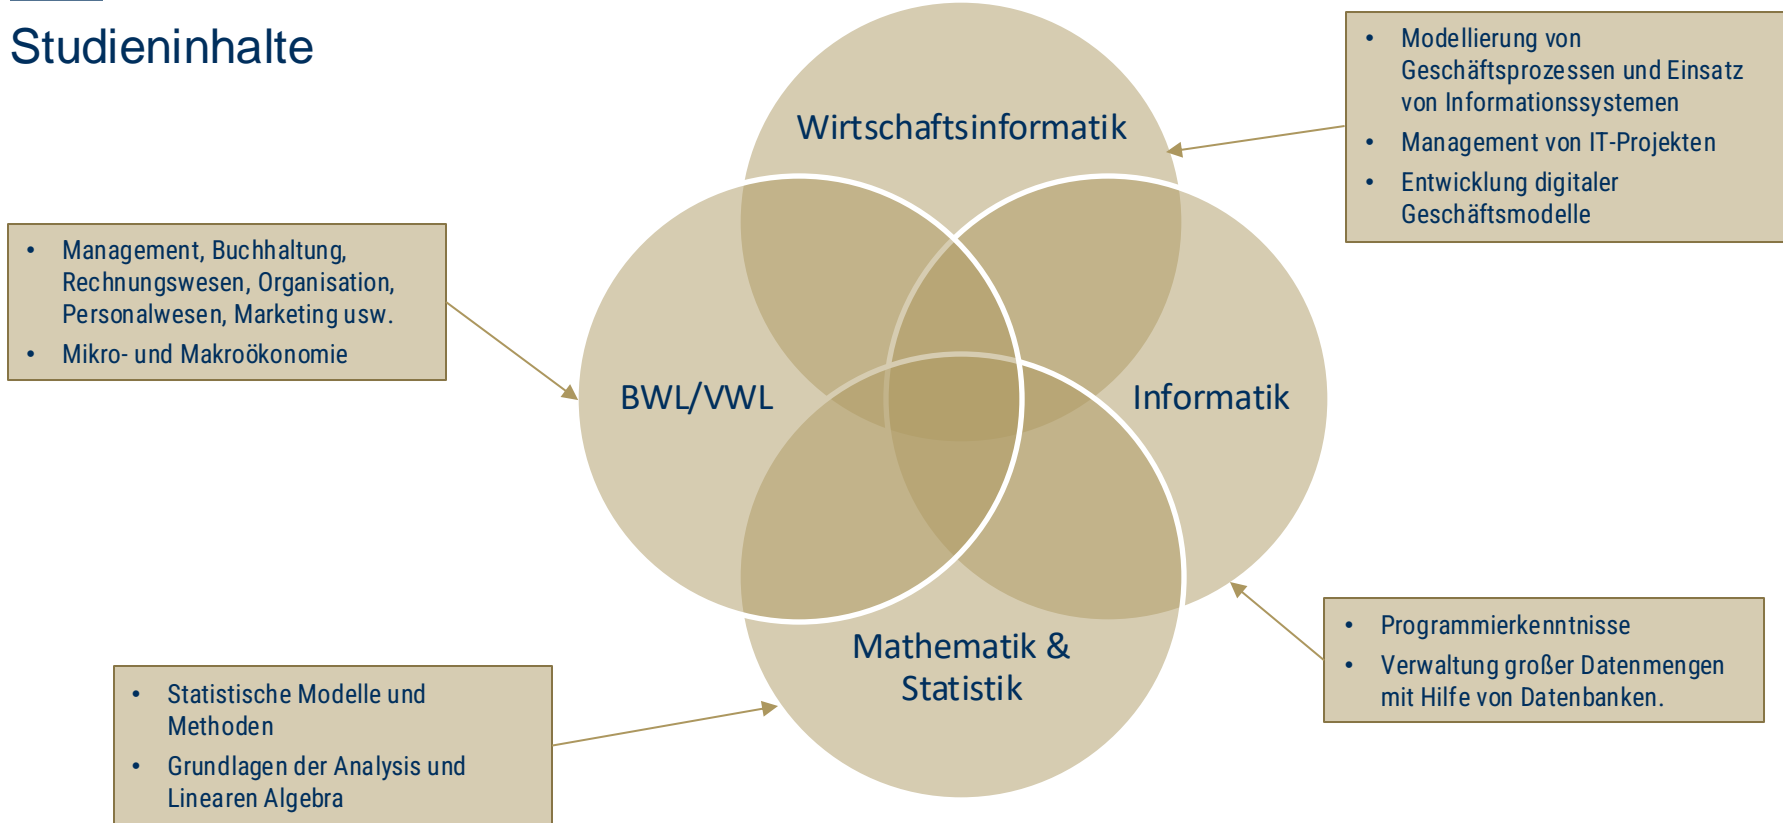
Studieninhalte

- Modellierung von Geschäftsprozessen und Einsatz von Informationssystemen
- Management von IT-Projekten
- Entwicklung digitaler Geschäftsmodelle

Wirtschaftsinformatik

- Management, Buchhaltung, Rechnungswesen, Organisation, Personalwesen, Marketing usw.
- Mikro- und Makroökonomie

BWL/VWL

Informatik

Mathematik & Statistik

- Programmierkenntnisse
- Verwaltung großer Datenmengen mit Hilfe von Datenbanken.

- Statistische Modelle und Methoden
- Grundlagen der Analysis und Linearen Algebra